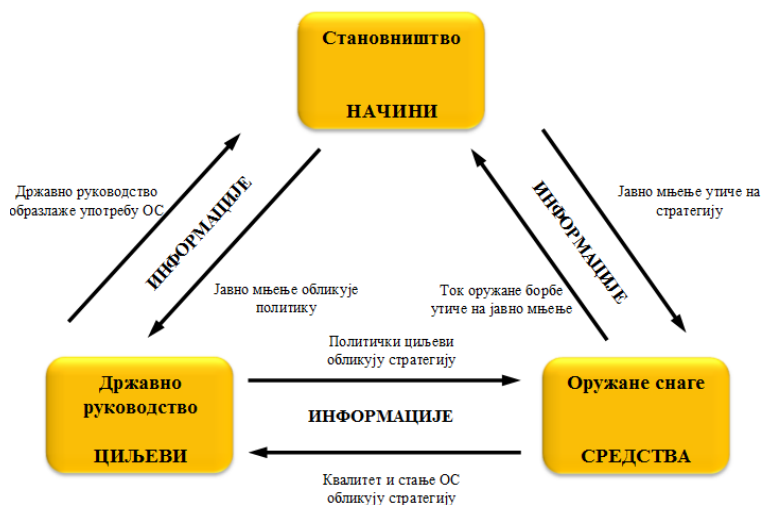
Становништво

НАЧИНИ

Државно руководство образлаже употребу ОС

ИНФОРМАЦИЈЕ

Јавно мњење обликује политику

Ток оружане борбе утиче на јавно мњење

ИНФОРМАЦИЈЕ

Јавно мњење утиче на стратегију

Државно руководство

ЦИЉЕВИ

Политички циљеви обликују стратегију

ИНФОРМАЦИЈЕ

Квалитет и стање ОС обликују стратегију

Оружане снаге

СРЕДСТВА